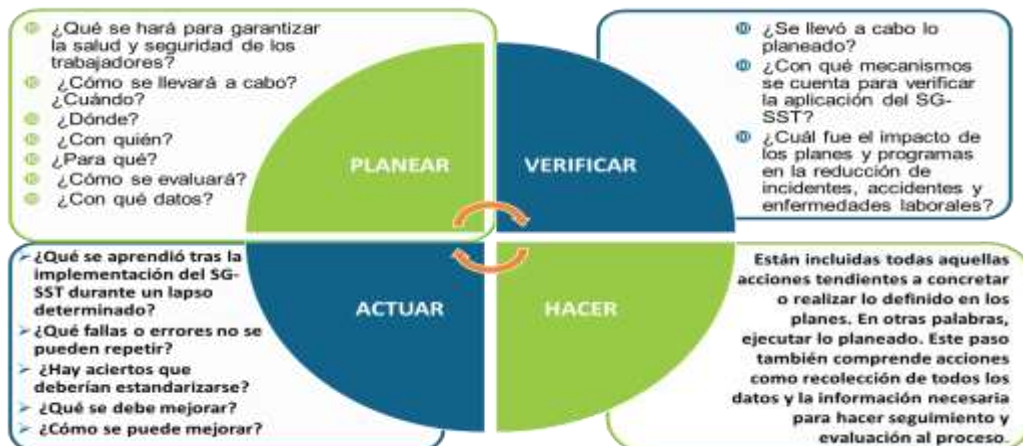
¿Qué se hará para garantizar la salud y seguridad de los trabajadores?
¿Cómo se llevará a cabo? ¿Cuándo?
¿Dónde?
¿Con quién?
¿Para qué?
¿Cómo se evaluará?
¿Con qué datos?

¿Se llevó a cabo lo planeado?
¿Con qué mecanismos se cuenta para verificar la aplicación del SG-SST?
¿Cuál fue el impacto de los planes y programas en la reducción de incidentes, accidentes y enfermedades laborales?

PLANEAR

VERIFICAR

ACTUAR

HACER

¿Qué se aprendió tras la implementación del SG-SST durante un lapso determinado?
¿Qué fallas o errores no se pueden repetir?
¿Hay aciertos que deberían estandarizarse?
¿Qué se debe mejorar?
¿Cómo se puede mejorar?

Están incluidas todas aquellas acciones tendientes a concretar o realizar lo definido en los planes. En otras palabras, ejecutar lo planeado. Este paso también comprende acciones como recolección de todos los datos y la información necesaria para hacer seguimiento y evaluación al proceso.